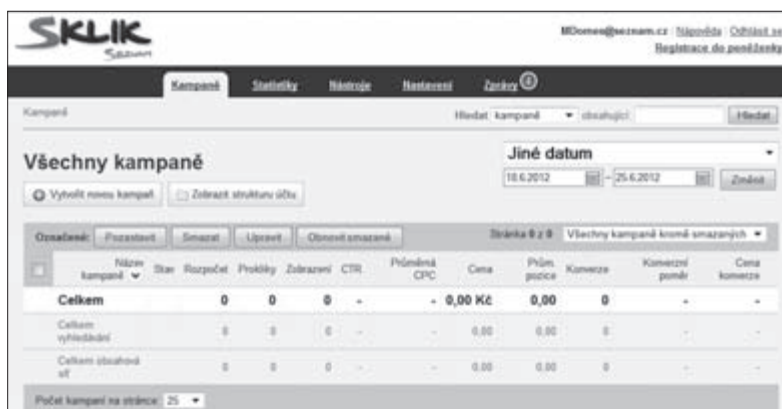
SKLIK Seznam

MDomes@seznam.cz | Nápověda | Odhlásit se
Registrace do peněženky

Kampaně | Statistiky | Nástroje | Nastavení | Zprávy 0

Kampaně

Hledat kampaně ▾ obsahující: Hledat

Všechny kampaně

Jiné datum ▾
18.6.2012 – 25.6.2012 Změnit

Vytvořit novou kampaň | Zobrazit strukturu účtu

Označené: Pozastavit | Smazat | Upravit | Obnovit smazané

Stránka 0 z 0 | Všechny kampaně kromě smazaných ▾

| | Název kampaně ▾ | Stav | Rozpočet | Prokliky | Zobrazení | CTR | Průměrná CPC | Cena | Prům. pozice | Konverze | Konverzní poměr | Cena konverze |
|---|---|---|---|---|---|---|---|---|---|---|---|---|
| | Celkem | | 0 | 0 | 0 | - | - | 0,00 Kč | 0,00 | 0 | - | - |
| | Celkem vyhledávání | | 0 | 0 | 0 | - | - | 0,00 | 0,00 | 0 | - | - |
| | Celkem obsahová síť | | 0 | 0 | 0 | - | - | 0,00 | 0,00 | 0 | - | - |

Počet kampaní na stránce: 25 ▾